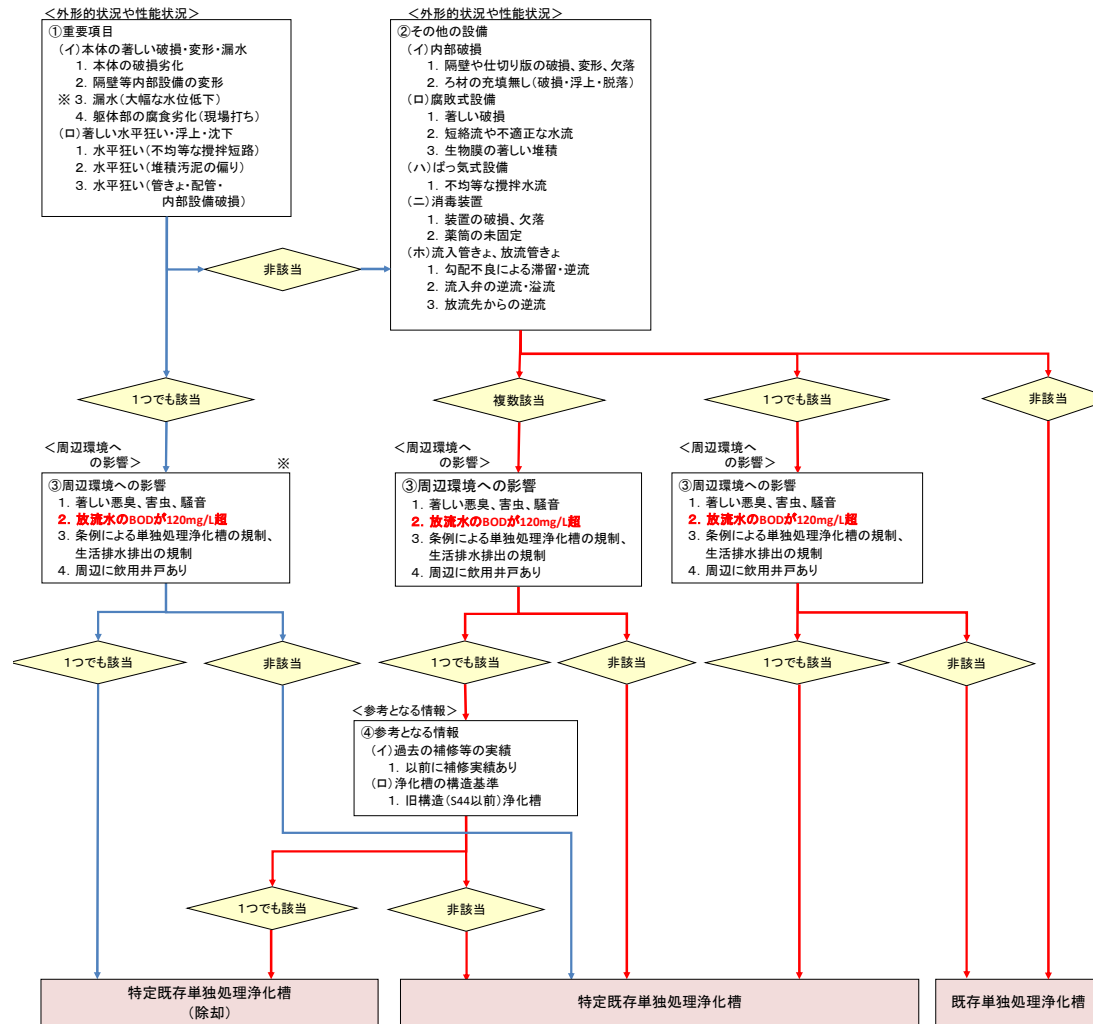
<外形的状況や性能状況>
①重要項目
(イ)本体の著しい破損・変形・漏水
1. 本体の破損劣化
2. 隔壁等内部設備の変形
※ 3. 漏水(大幅な水位低下)
4. 躯体部の腐食劣化(現場打ち)
(ロ)著しい水平狂い・浮上・沈下
1. 水平狂い(不均等な撹拌短路)
2. 水平狂い(堆積汚泥の偏り)
3. 水平狂い(管きょ・配管・内部設備破損)

<外形的状況や性能状況>
②その他の設備
(イ)内部破損
1. 隔壁や仕切り版の破損、変形、欠落
2. ろ材の充填無し(破損・浮上・脱落)
(ロ)腐敗式設備
1. 著しい破損
2. 短絡流や不適正な水流
3. 生物膜の著しい堆積
(ハ)ばっ気式設備
1. 不均等な撹拌水流
(ニ)消毒装置
1. 装置の破損、欠落
2. 薬筒の未固定
(ホ)流入管きょ、放流管きょ
1. 勾配不良による滞留・逆流
2. 流入弁の逆流・溢流
3. 放流先からの逆流

非該当

1つでも該当

複数該当

1つでも該当

非該当

<周辺環境への影響>
※
③周辺環境への影響
1. 著しい悪臭、害虫、騒音
2. 放流水のBODが120mg/L超
3. 条例による単独処理浄化槽の規制、生活排水排出の規制
4. 周辺に飲用井戸あり

<周辺環境への影響>
③周辺環境への影響
1. 著しい悪臭、害虫、騒音
2. 放流水のBODが120mg/L超
3. 条例による単独処理浄化槽の規制、生活排水排出の規制
4. 周辺に飲用井戸あり

<周辺環境への影響>
③周辺環境への影響
1. 著しい悪臭、害虫、騒音
2. 放流水のBODが120mg/L超
3. 条例による単独処理浄化槽の規制、生活排水排出の規制
4. 周辺に飲用井戸あり

1つでも該当

非該当

1つでも該当

非該当

1つでも該当

非該当

<参考となる情報>
④参考となる情報
(イ)過去の補修等の実績
1. 以前に補修実績あり
(ロ)浄化槽の構造基準
1. 旧構造(S44以前)浄化槽

1つでも該当

非該当

特定既存単独処理浄化槽
(除却)

特定既存単独処理浄化槽

既存単独処理浄化槽